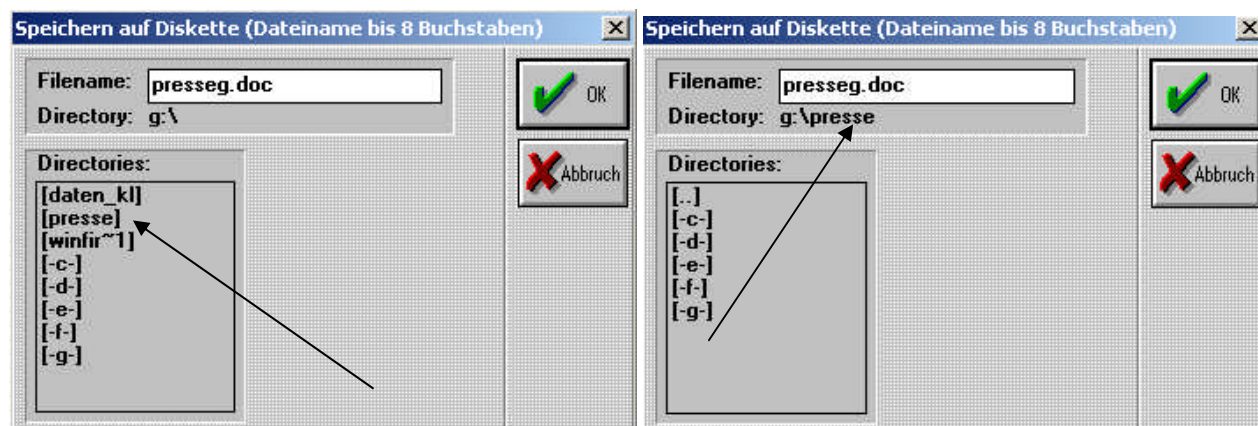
Speichern auf Diskette (Dateiname bis 8 Buchstaben)

Filename: presseg.doc

Directory: g:\

Directories:

[daten_kl]
[presse]
[winfir~1]
[-c-]
[-d-]
[-e-]
[-f-]
[-g-]

OK

Abbruch

Speichern auf Diskette (Dateiname bis 8 Buchstaben)

Filename: presseg.doc

Directory: g:\presse

Directories:

[..]
[-c-]
[-d-]
[-e-]
[-f-]
[-g-]

OK

Abbruch